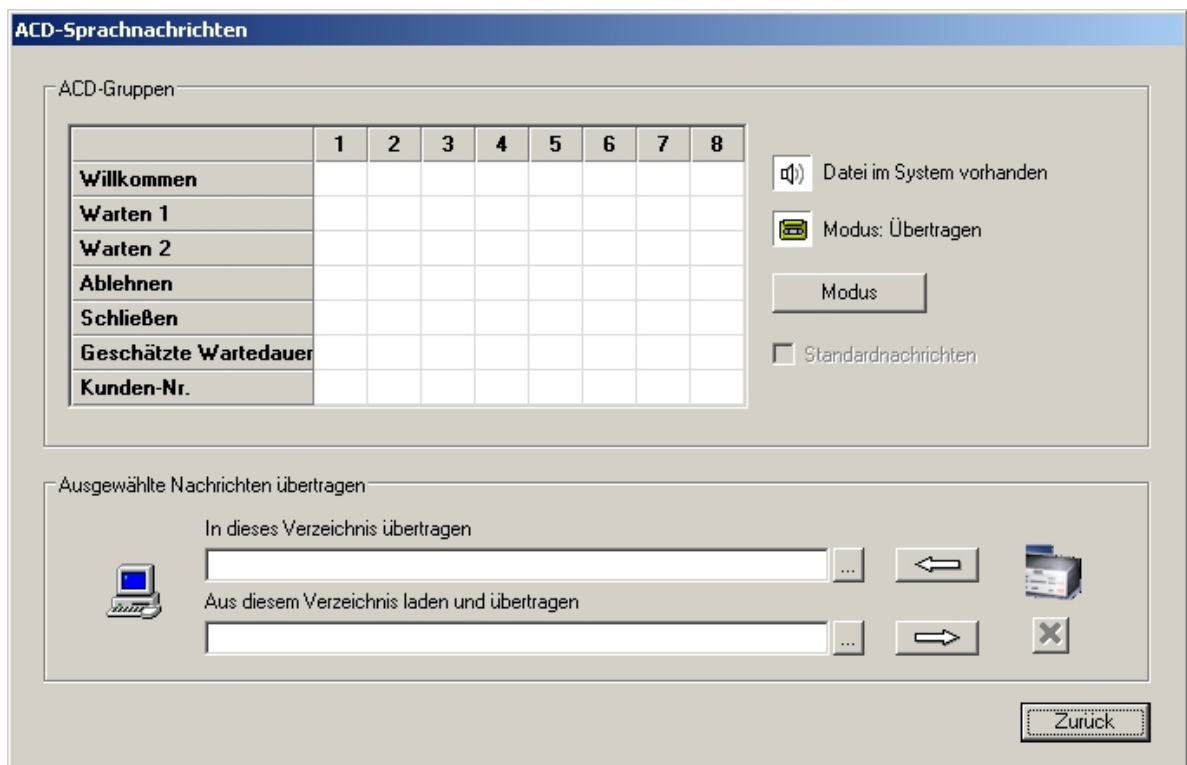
ACD-Sprachnachrichten

ACD-Gruppen

| | 1 | 2 | 3 | 4 | 5 | 6 | 7 | 8 |
|---|---|---|---|---|---|---|---|---|
| Willkommen | | | | | | | | |
| Warten 1 | | | | | | | | |
| Warten 2 | | | | | | | | |
| Ablehnen | | | | | | | | |
| Schließen | | | | | | | | |
| Geschätzte Wartedauer | | | | | | | | |
| Kunden-Nr. | | | | | | | | |

Datei im System vorhanden

Modus: Übertragen

Modus

Standardnachrichten

Ausgewählte Nachrichten übertragen

In dieses Verzeichnis übertragen

...

Aus diesem Verzeichnis laden und übertragen

...

Zurück